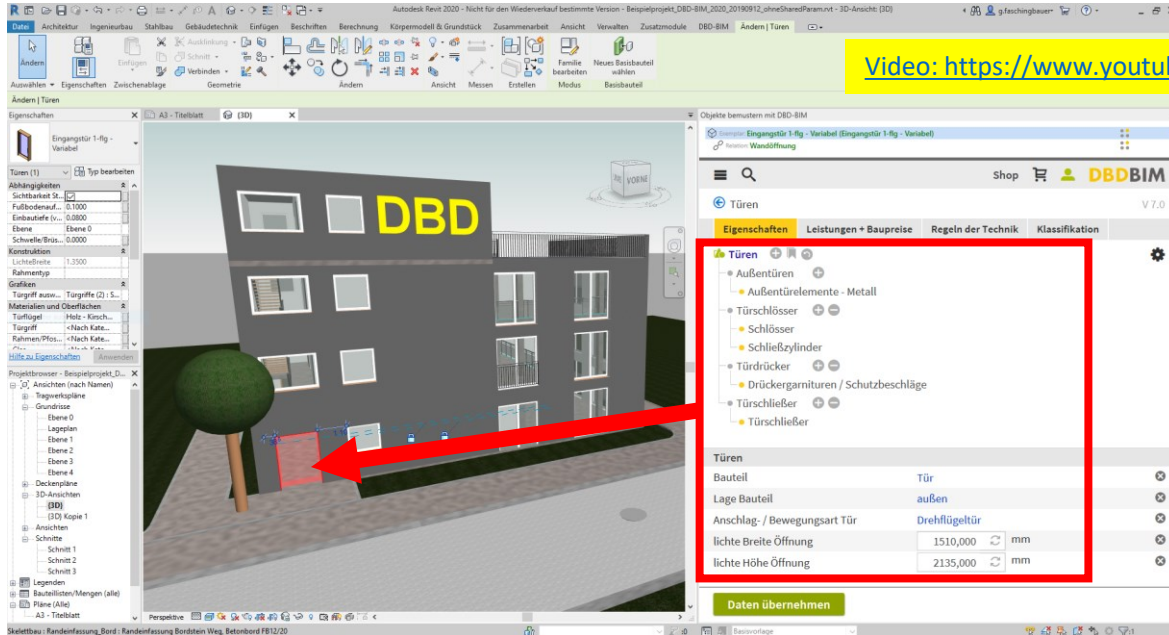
Autodesk Revit 2020 - Nicht für den Wiederverkauf bestimmte Version - Beispielprojekt_DBD-BIM_2020_20190912_ohneSharedParam.rvt - 3D-Ansicht: {3D}

g.faschingbauer

Datei Architektur Ingenieurbau Stahlbau Gebäudetechnik Einfügen Beschriften Berechnung Körpermodell & Grundstück Zusammenarbeit Ansicht Verwalten Zusatzmodule DBD-BIM Ändern | Türen

Ändern Auswählen Eigenschaften Zwischenablage Einfügen Ausklinkung Schnitt Verbinden Geometrie Ändern Ansicht Messen Erstellen Familie bearbeiten Modus Neues Basisbauteil wählen Basisbauteil

Video: https://www.youtu

Ändern | Türen

Eigenschaften

Eingangstür 1-flg - Variabel

Türen (1) Typ bearbeiten

| Abhängigkeiten | |
|---|---|
| Sichtbarkeit St... | |
| Fußbodenauf... | 0.1000 |
| Einbautiefe (v... | 0.0800 |
| Ebene | Ebene 0 |
| Schwelle/Brüs... | 0.0000 |
| Konstruktion | |
| LichteBreite | 1.3500 |
| Rahmentyp | |
| Grafiken | |
| Türgriff ausw... | Türgriffe (2) : S... |
| Materialien und Oberflächen | |
| Türflügel | Holz - Kirsch... |
| Türgriff | <Nach Kate... |
| Rahmen/Pfos... | <Nach Kate... |

Hilfe zu Eigenschaften Anwenden

Projektbrowser - Beispielprojekt_D...
Ansichten (nach Namen)
Tragwerkspläne
Grundrisse
Ebene 0
Lageplan
Ebene 1
Ebene 2
Ebene 3
Ebene 4
Deckenpläne
3D-Ansichten
{3D}
{3D} Kopie 1
Ansichten
Schnitte
Schnitt 1
Schnitt 2
Schnitt 3
Legenden
Bauteillisten/Mengen (alle)
Pläne (Alle)
A3 - Titelblatt

A3 - Titelblatt {3D}

DBD

VORNE

Perspektive

Objekte bemustern mit DBD-BIM
Exemplar: Eingangstür 1-flg - Variabel (Eingangstür 1-flg - Variabel)
Relation: Wandöffnung

Shop DBDBIM

Türen V 7.0

Eigenschaften Leistungen + Baupreise Regeln der Technik Klassifikation

Türen
Außentüren
Außentürelemente - Metall
Türschlösser
Schlösser
Schließzylinder
Türdrücker
Drückergarnituren / Schutzbeschläge
Türschließer
Türschließer

Türen

| | | |
|---|---|---|
| Bauteil | Tür | |
| Lage Bauteil | außen | |
| Anschlag- / Bewegungsart Tür | Drehflügeltür | |
| lichte Breite Öffnung | 1510,000 | mm |
| lichte Höhe Öffnung | 2135,000 | mm |

Daten übernehmen

Skelettbau : Randeinfassung_Bord : Randeinfassung Bordstein Weg, Betonbord FB12/20

Basisvorlage